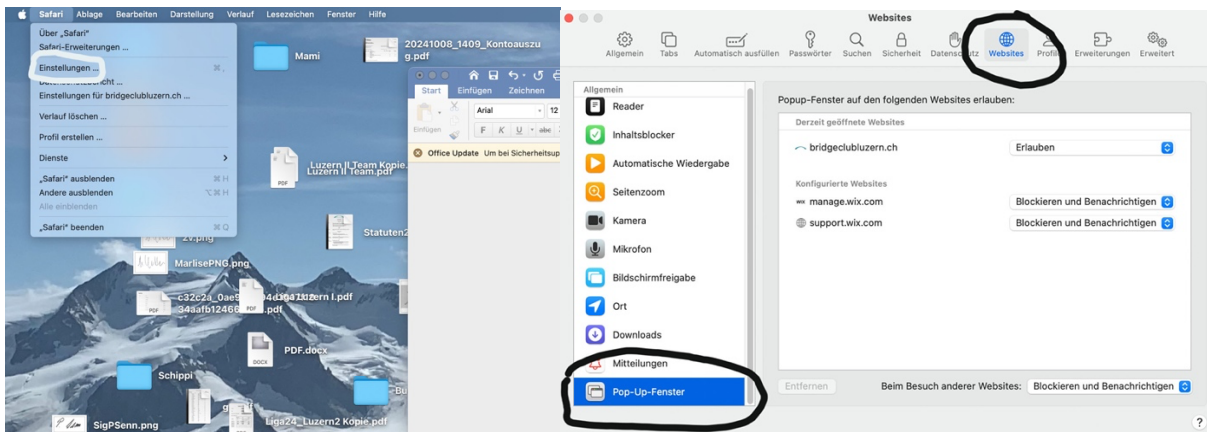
Safari Ablage Bearbeiten Darstellung Verlauf Lesezeichen Fenster Hilfe

Über „Safari"
Safari-Erweiterungen ...
Einstellungen ... ⌘,
Datenschutzbericht ...
Einstellungen für bridgeclubluzern.ch ...
Verlauf löschen ...
Profil erstellen ...
Dienste
„Safari" ausblenden ⌘H
Andere ausblenden ⌥⌘H
Alle einblenden
„Safari" beenden ⌘Q

Mami
20241008_1409_Kontoauszug.pdf
Start Einfügen Zeichnen
Arial 12
Einfügen
F K U abc
Office Update Um bei Sicherheitsup
Luzern II Team Kopie Luzern II Team.pdf
PDF
Statuten2
2v.png
MarlisePNG.png
c32c2a_0ae5 34aafb12460 4d3f0a1 Luzern I.pdf
PDF
PDF .pdf
PDF.docx
DOCX
Schippi
Bu
SigPSenn.png
Liga24_Luzern2 Kopie.pdf

Websites
Allgemein Tabs Automatisch ausfüllen Passwörter Suchen Sicherheit Datenschutz Websites Profile Erweiterungen Erweitert

Allgemein
Reader
Inhaltsblocker
Automatische Wiedergabe
Seitenzoom
Kamera
Mikrofon
Bildschirmfreigabe
Ort
Downloads
Mitteilungen
Pop-Up-Fenster

Popup-Fenster auf den folgenden Websites erlauben:
Derzeit geöffnete Websites
bridgeclubluzern.ch Erlauben
Konfigurierte Websites
manage.wix.com Blockieren und Benachrichtigen
support.wix.com Blockieren und Benachrichtigen

Entfernen
Beim Besuch anderer Websites: Blockieren und Benachrichtigen
?